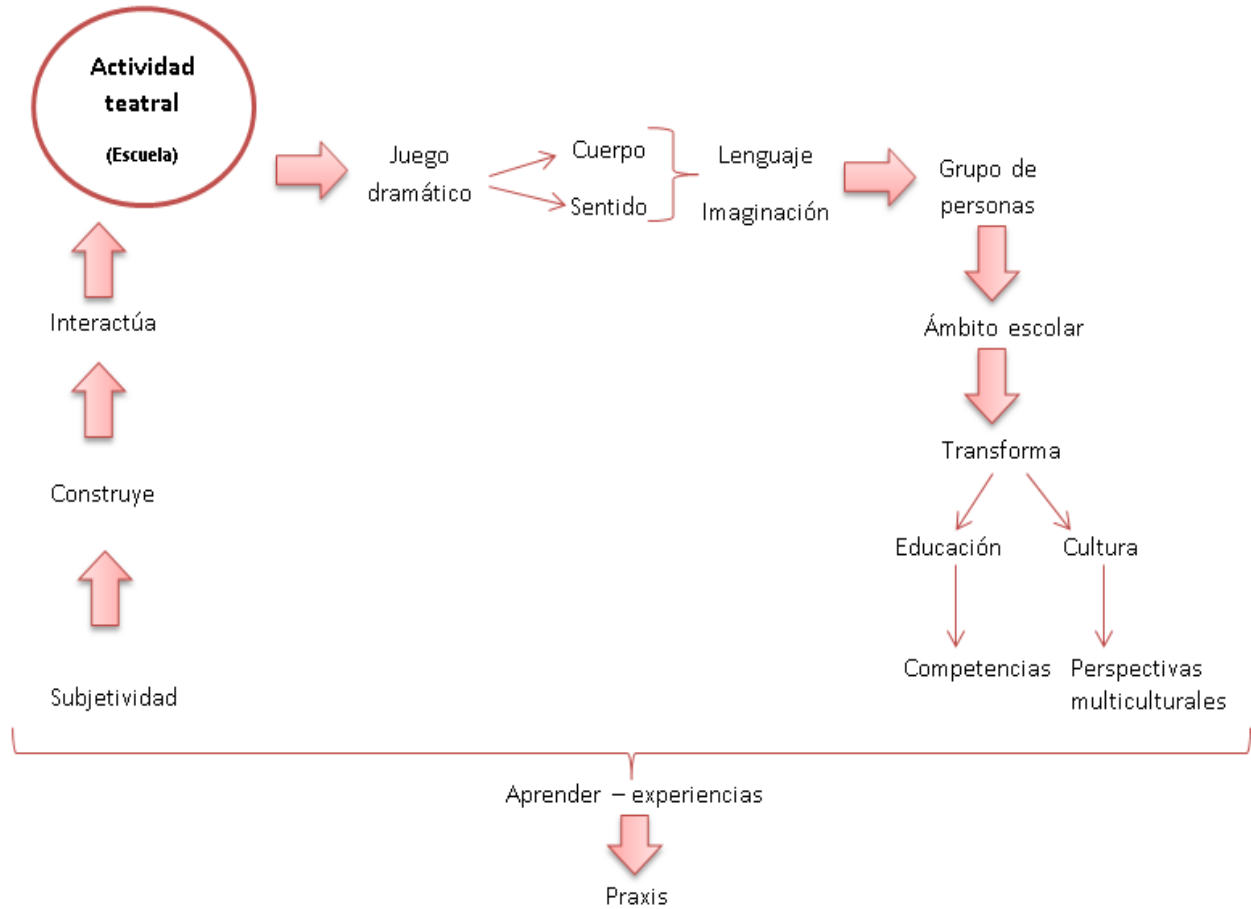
Actividad teatral

(Escuela)

Juego dramático

Cuerpo

Sentido

Lenguaje

Imaginación

Grupo de personas

Ámbito escolar

Transforma

Educación

Cultura

Competencias

Perspectivas multiculturales

Interactúa

Construye

Subjetividad

Aprender – experiencias

Praxis